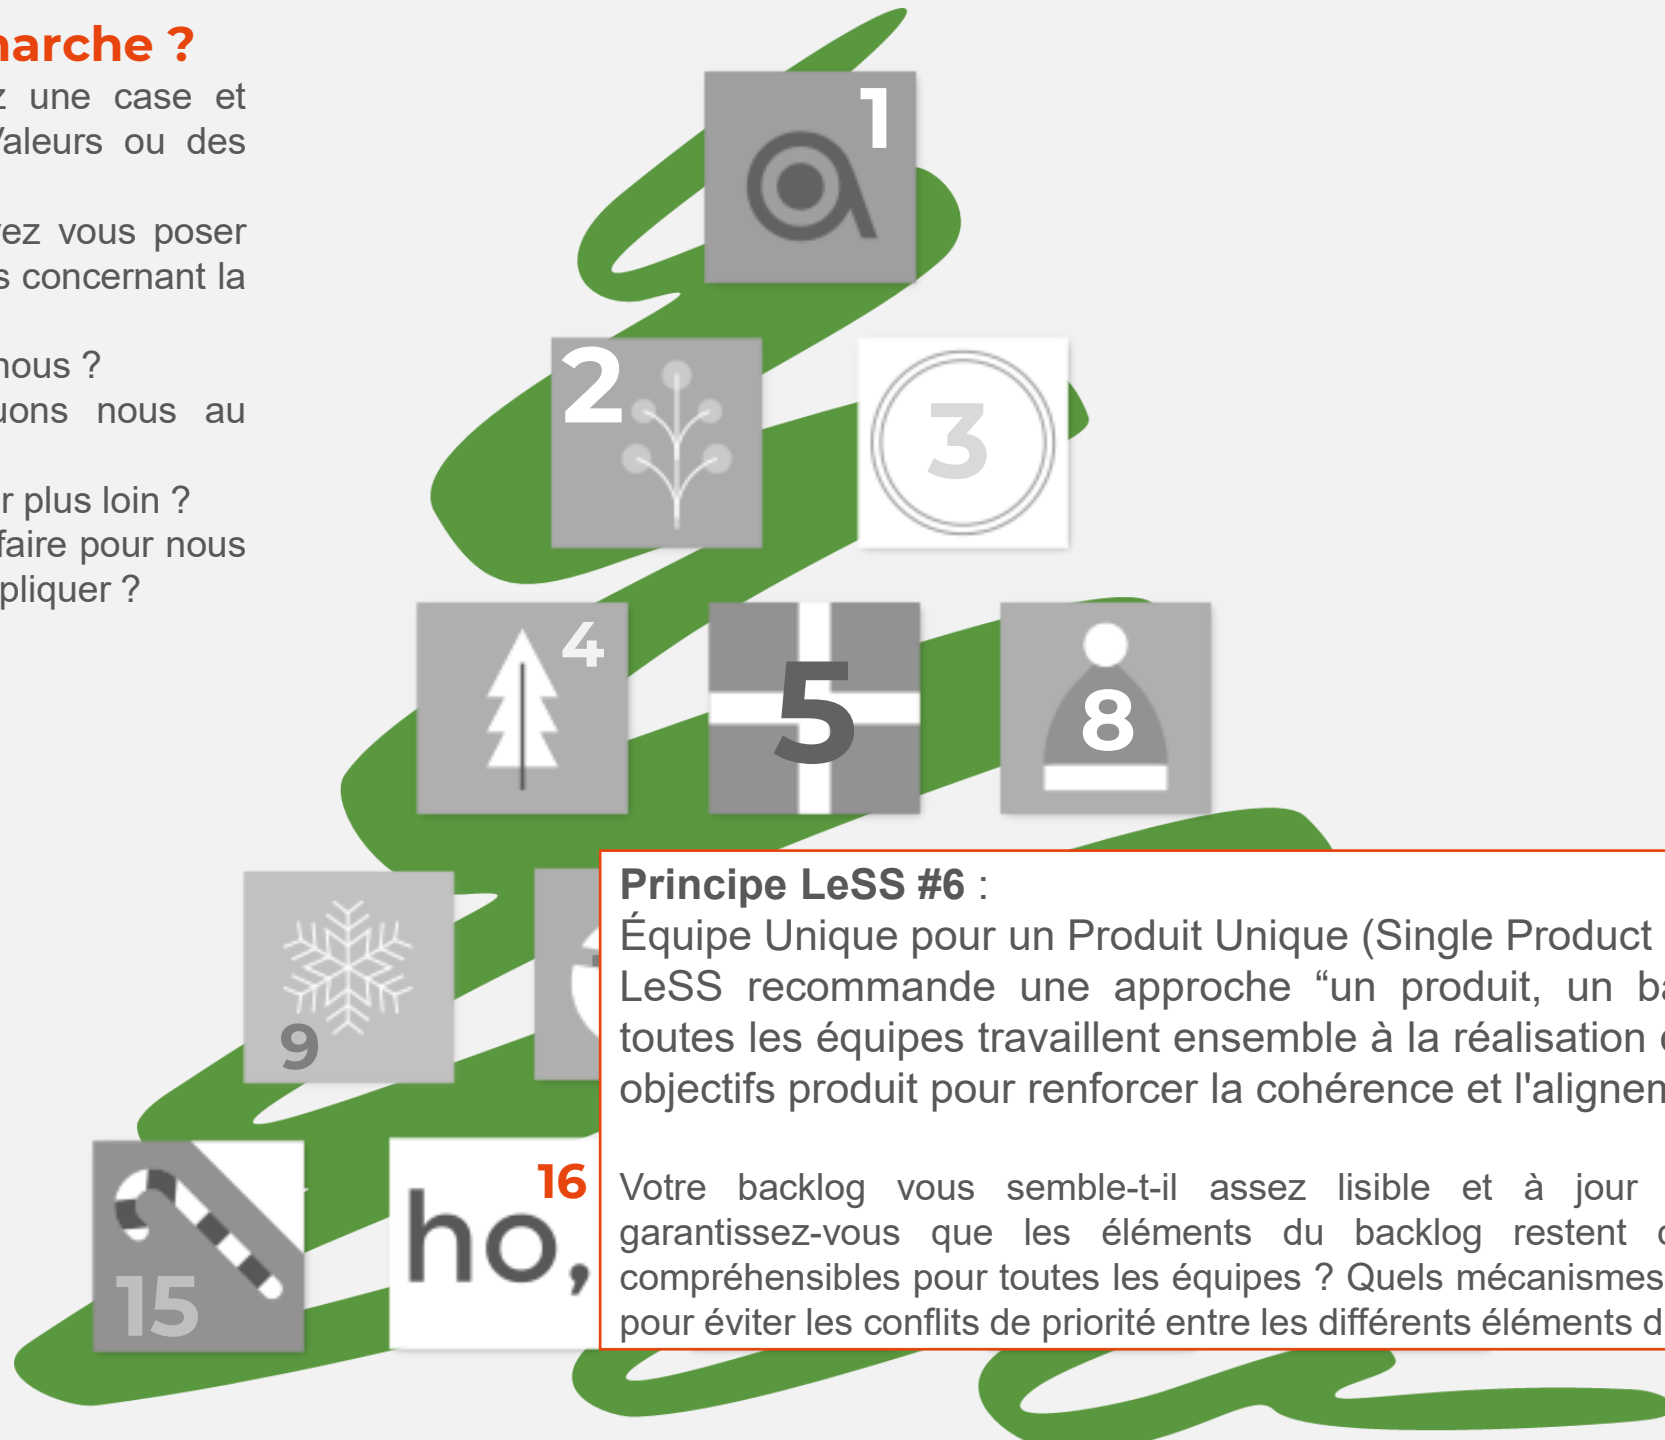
narche ?
z une case et
/aleurs ou des

ez vous poser
s concernant la

nous ?
uons nous au

r plus loin ?
faire pour nous
pliquer ?

1

2

3

4

5

8

9

15

ho,

16

**Principe LeSS #6** :
Équipe Unique pour un Produit Unique (Single Product
LeSS recommande une approche "un produit, un ba
toutes les équipes travaillent ensemble à la réalisation d
objectifs produit pour renforcer la cohérence et l'alignem

Votre backlog vous semble-t-il assez lisible et à jour
garantissez-vous que les éléments du backlog restent c
compréhensibles pour toutes les équipes ? Quels mécanismes
pour éviter les conflits de priorité entre les différents éléments d